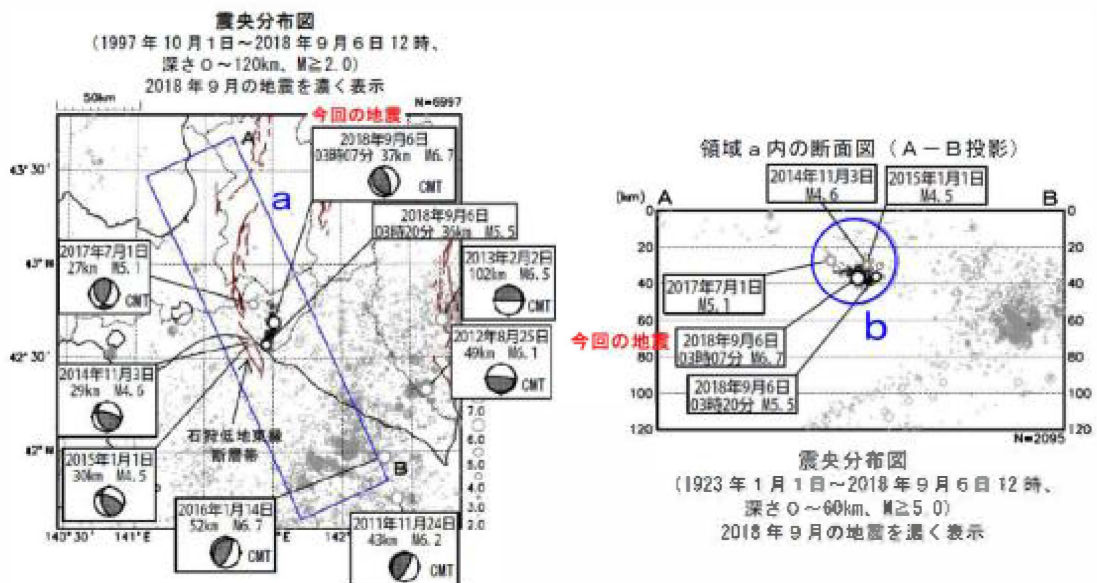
震央分布図
(1997年10月1日～2018年9月6日12時、深さ0～120km、M≧2.0)
2018年9月の地震を濃く表示

50km
N=6997
今回の地震
43°30′
A
2018年9月6日
03時07分 37km M6.7
CMT
a
2018年9月6日
03時20分 36km M5.5
2017年7月1日
27km M5.1
CMT
43°N
2013年2月2日
102km M6.5
CMT
2012年8月25日
49km M6.1
CMT
今回の地震
42°30′
2014年11月3日
29km M4.6
石狩低地東縁断層帯
7.0
6.0
5.0
4.0
3.0
2.0
42°N
B
2015年1月1日
30km M4.5
2016年1月14日
52km M6.7
CMT
2011年11月24日
43km M6.2
CMT
140°30′
141°E
E
142°

領域a内の断面図（A－B投影）
(km)
A
B
2014年11月3日
M4.6
2015年1月1日
M4.5
0
20
40
60
80
100
120
2017年7月1日
M5.1
2018年9月6日
03時07分 M6.7
2018年9月6日
03時20分 M5.5
b
N=2095

震央分布図
(1923年1月1日～2018年9月6日12時、深さ0～60km、M≧5.0)
2018年9月の地震を濃く表示